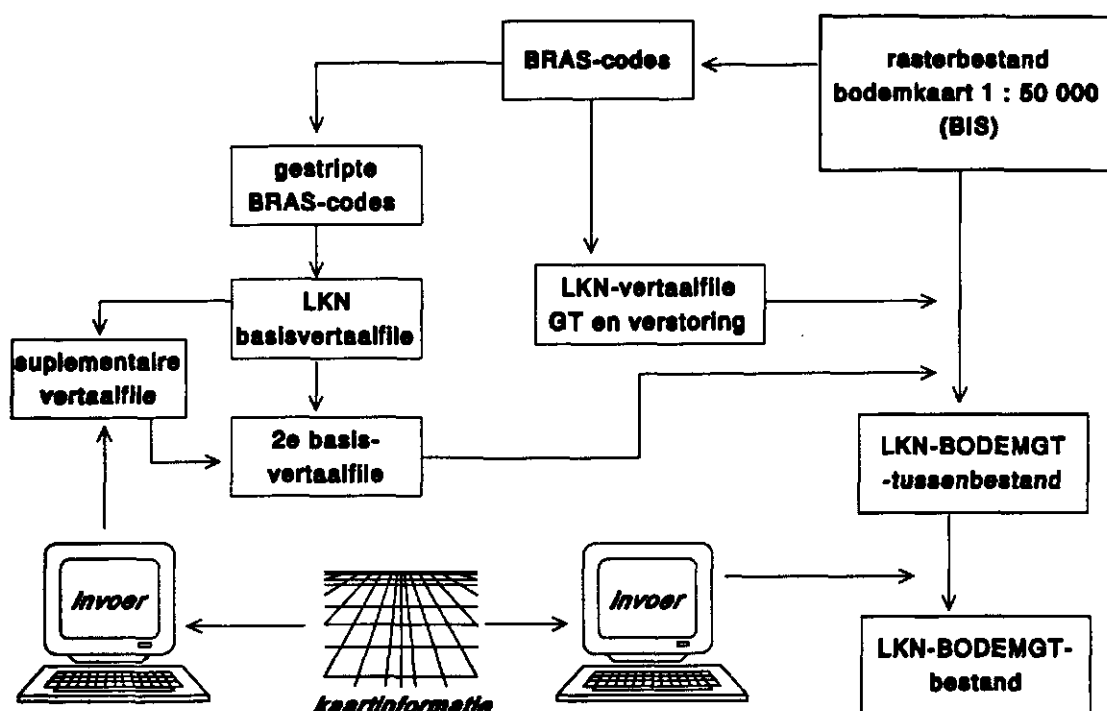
BRAS-codes

rasterbestand bodemkaart 1 : 50 000 (BIS)

gestripte BRAS-codes

LKN basisvertaalfile

LKN-vertaalfile GT en verstoring

suplementaire vertaalfile

2e basis-vertaalfile

LKN-BODEMGT -tussenbestand

invoer

invoer

kaartinformatie

LKN-BODEMGT-bestand